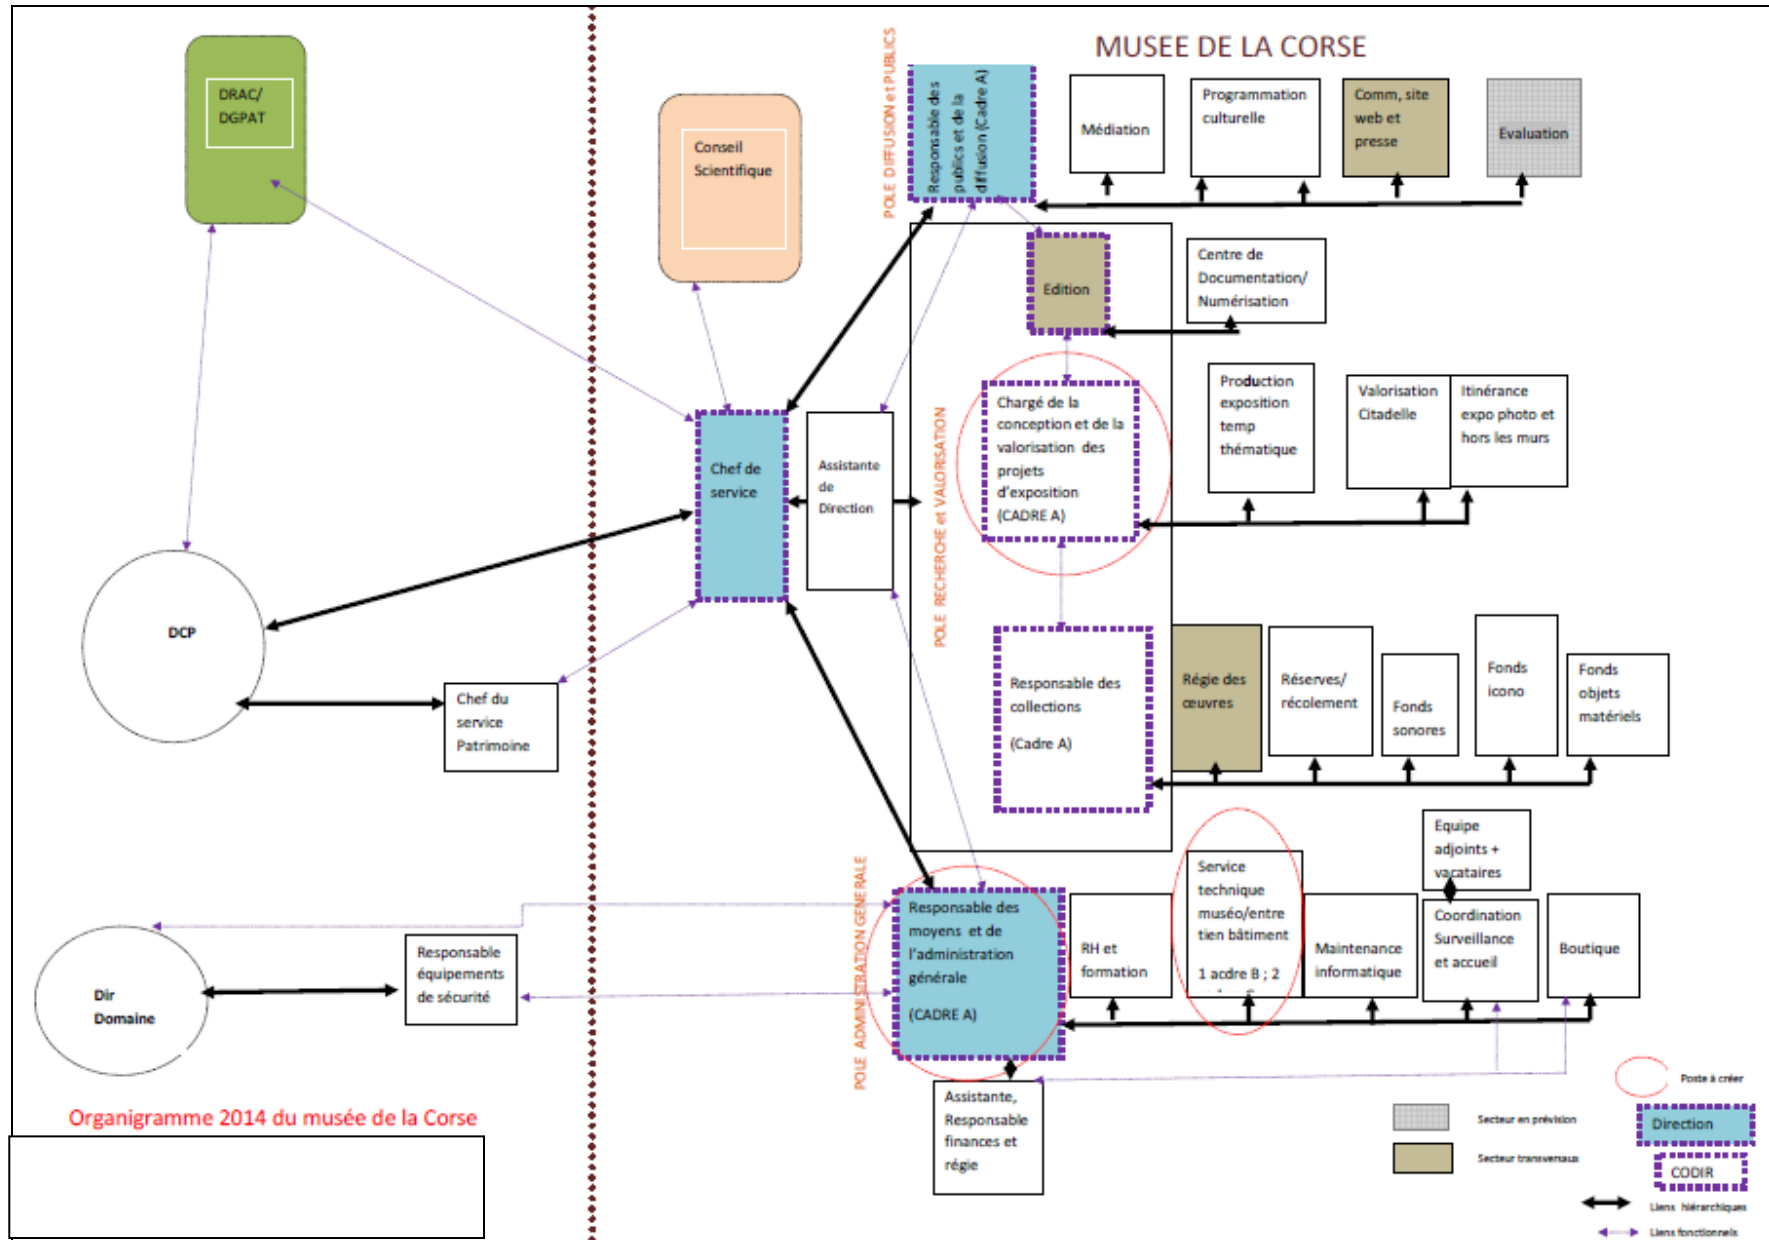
MUSEE DE LA CORSE

DRAC/ DGPAT

Conseil Scientifique

POLE DIFFUSION et PUBLICS

Responsable des publics et de la diffusion (Cadre A)

Médiation

Programmation culturelle

Comm, site web et presse

Evaluation

Edition

Centre de Documentation/ Numérisation

Chargé de la conception et de la valorisation des projets d'exposition (CADRE A)

Production exposition temp thématique

Valorisation Citadelle

Itinérance expo photo et hors les murs

Chef de service

Assistante de Direction

POLE RECHERCHE et VALORISATION

DCP

Chef du service Patrimoine

Responsable des collections

(Cadre A)

Régie des œuvres

Réserves/ récolement

Fonds sonores

Fonds icono

Fonds objets matériels

POLE ADMINISTRATION GENERALE

Responsable des moyens et de l'administration générale

(CADRE A)

RH et formation

Service technique muséo/entretien bâtiment

1 cadre B ; 2 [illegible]

Maintenance informatique

Equipe adjoints + vacataires

Coordination Surveillance et accueil

Boutique

Dir Domaine

Responsable équipements de sécurité

Assistante, Responsable finances et régie

Organigramme 2014 du musée de la Corse

Poste à créer

Secteur en prévision

Secteur transversaux

Direction

CODIR

Liens hiérarchiques

Liens fonctionnels